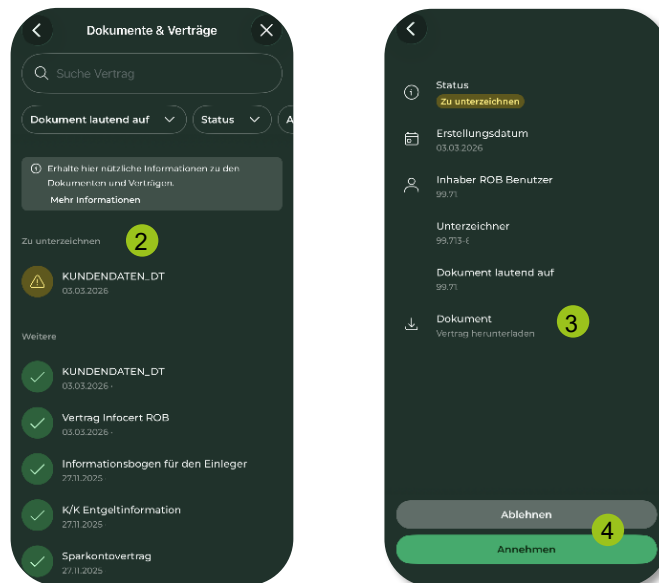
Dokumente & Verträge

Suche Vertrag

Dokument lautend auf

Status

A

Erhalte hier nützliche Informationen zu den Dokumenten und Verträgen.

Mehr Informationen

Zu unterzeichnen

2

KUNDENDATEN_DT
03.03.2026

Weitere

KUNDENDATEN_DT
03.03.2026 ·

Vertrag Infocert ROB
03.03.2026 ·

Informationsbogen für den Einleger
27.11.2025

K/K Entgeltinformation
27.11.2025

Sparkontovertrag
27.11.2025

Status
Zu unterzeichnen

Erstellungsdatum
03.03.2026

Inhaber ROB Benutzer
99.71

Unterzeichner
99.713-6

Dokument lautend auf
99.71

Dokument
Vertrag herunterladen

3

Ablehnen

4

Annehmen